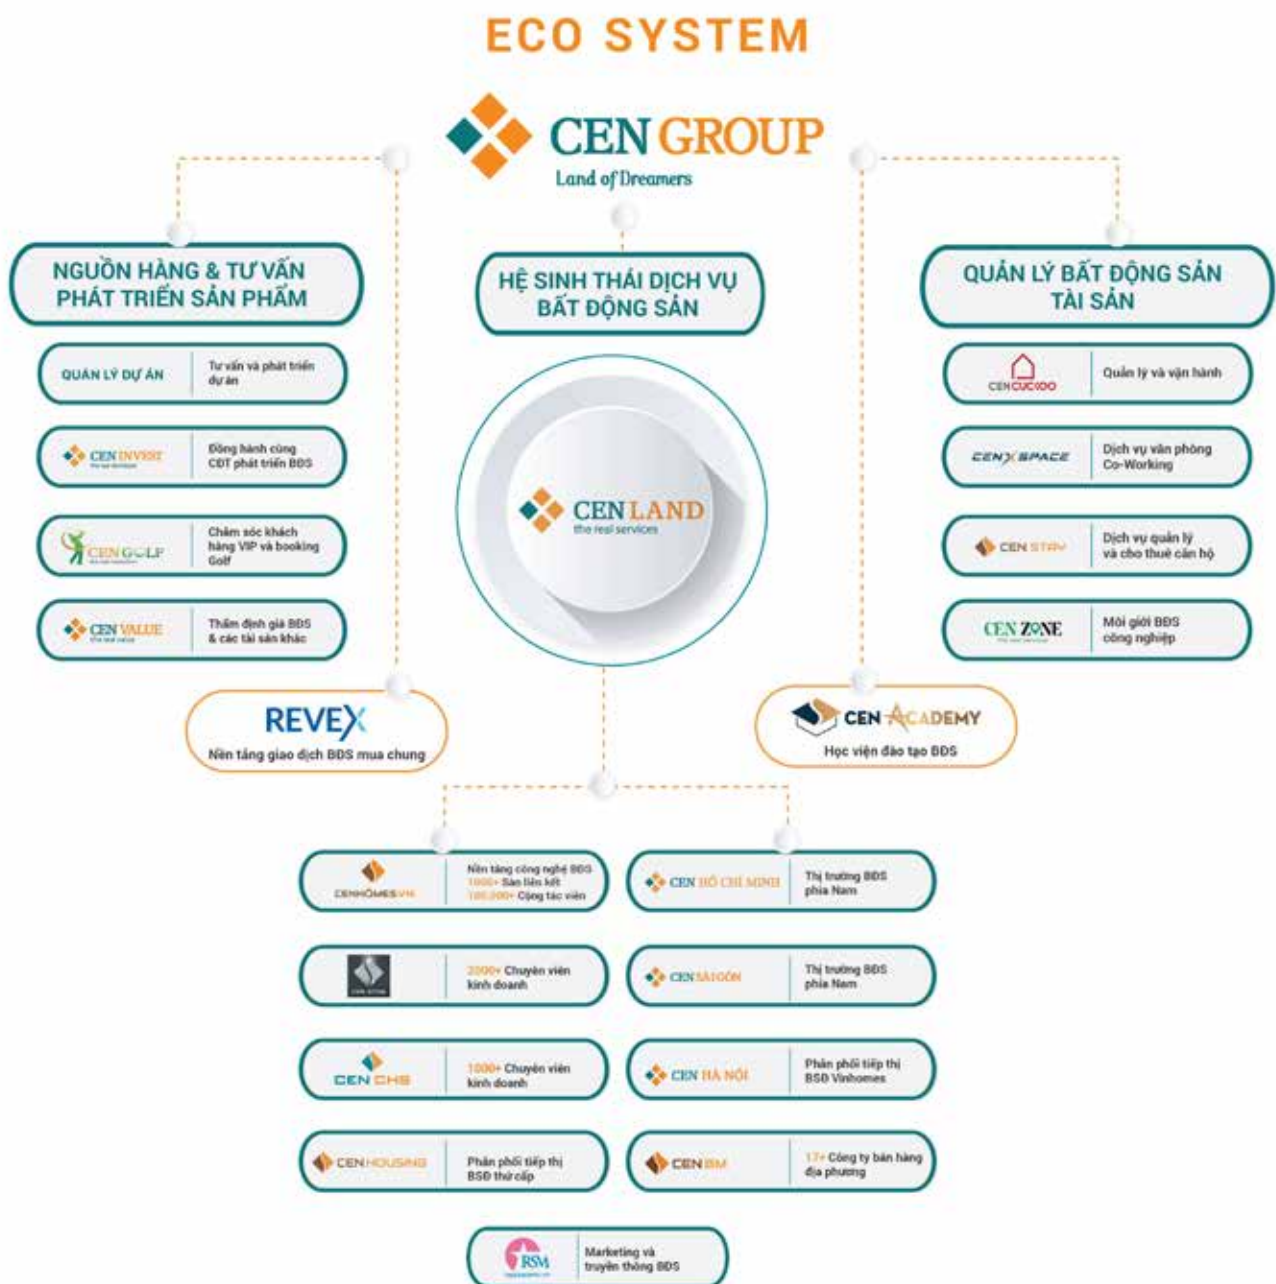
ECO SYSTEM

CEN GROUP
Land of Dreamers

NGUỒN HÀNG & TƯ VẤN PHÁT TRIỂN SẢN PHẨM

HỆ SINH THÁI DỊCH VỤ BẤT ĐỘNG SẢN

QUẢN LÝ BẤT ĐỘNG SẢN TÀI SẢN

QUẢN LÝ DỰ ÁN | Tư vấn và phát triển dự án

CEN INVEST | Đồng hành cùng CĐT phát triển BĐS

CEN GOLF | Chăm sóc khách hàng VIP và booking Golf

CEN VALUE | Thẩm định giá BĐS & các tài sản khác

CEN LAND
the real services

CEN CUCIDO | Quản lý và vận hành

CENXSPACE | Dịch vụ văn phòng Co-Working

CEN STAY | Dịch vụ quản lý và cho thuê căn hộ

CEN ZONE | Môi giới BĐS công nghiệp

REVEX
Nền tảng giao dịch BĐS mua chung

CEN ACADEMY
Học viện đào tạo BĐS

CENHOMES.VN | Nền tảng công nghệ BĐS 1000+ Sàn liên kết 100.000+ Cộng tác viên

CEN HỒ CHÍ MINH | Thị trường BĐS phía Nam

CEN STAR | 2000+ Chuyên viên kinh doanh

CEN SÀI GÒN | Thị trường BĐS phía Nam

CEN CHS | 1000+ Chuyên viên kinh doanh

CEN HÀ NỘI | Phân phối tiếp thị BSĐ Vinhomes

CEN HOUSING | Phân phối tiếp thị BSĐ thứ cấp

CEN BM | 17+ Công ty bán hàng địa phương

RSM | Marketing và truyền thông BĐS